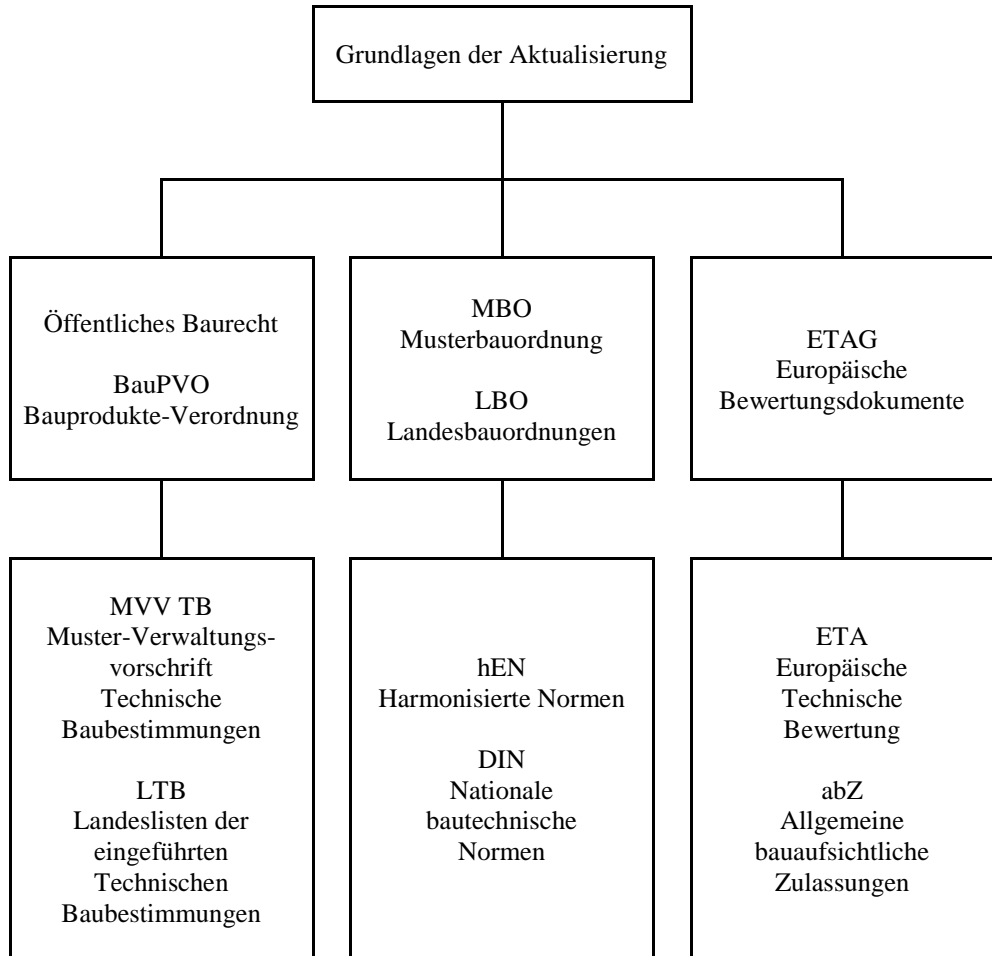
Grundlagen der Aktualisierung

Öffentliches Baurecht

BauPVO
Bauprodukte-Verordnung

MBO
Musterbauordnung

LBO
Landesbauordnungen

ETAG
Europäische
Bewertungsdokumente

MVV TB
Muster-Verwaltungsvorschrift
Technische
Baubestimmungen

LTB
Landeslisten der
eingeführten
Technischen
Baubestimmungen

hEN
Harmonisierte Normen

DIN
Nationale
bautechnische
Normen

ETA
Europäische
Technische
Bewertung

abZ
Allgemeine
bauaufsichtliche
Zulassungen